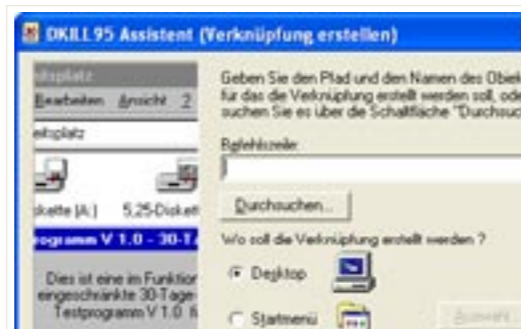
DKILL95 Assistent (Verknüpfung erstellen)

itsplatz
Bearbeiten Ansicht ?
eitsplatz
diskette (A:)
5,25-Diskett
programm V 1.0 - 30-T
Dies ist eine im Funktion
eingeschränkte 30-Tage-
Testprogramm V 1.0

Geben Sie den Pfad und den Namen des Objek
für das die Verknüpfung erstellt werden soll, ode
suchen Sie es über die Schaltfläche "Durchsuc

Befehlszeile:

Durchsuchen...

Wo soll die Verknüpfung erstellt werden ?

Desktop

Startmenü

Auswahl